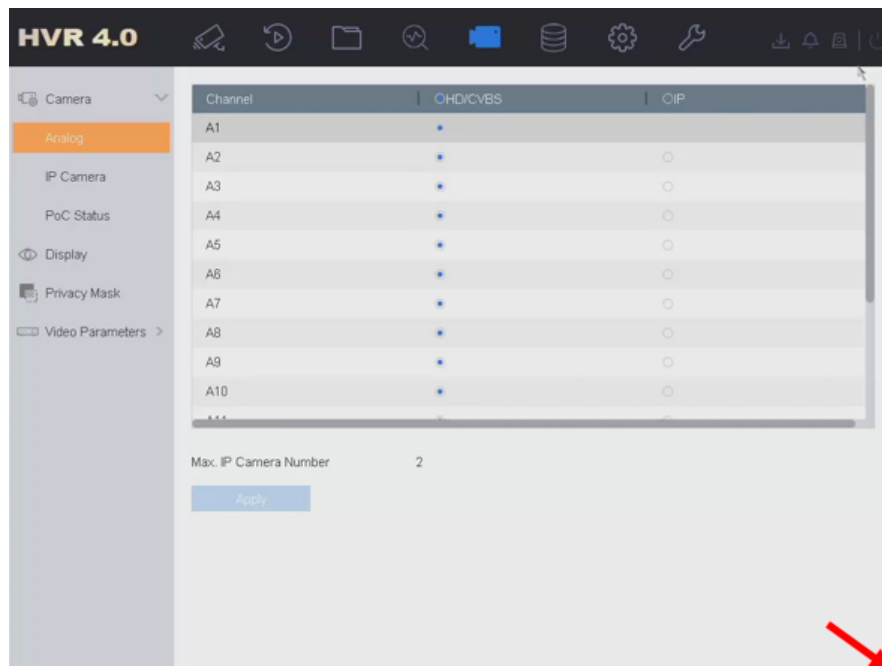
HVR 4.0

Camera
Analog
IP Camera
PoC Status
Display
Privacy Mask
Video Parameters >

| Channel | HD/CVBS | IP |
|---|---|---|
| A1 | • | |
| A2 | • | ○ |
| A3 | • | ○ |
| A4 | • | ○ |
| A5 | • | ○ |
| A6 | • | ○ |
| A7 | • | ○ |
| A8 | • | ○ |
| A9 | • | ○ |
| A10 | • | ○ |
| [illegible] | | |

Max. IP Camera Number 2

Apply